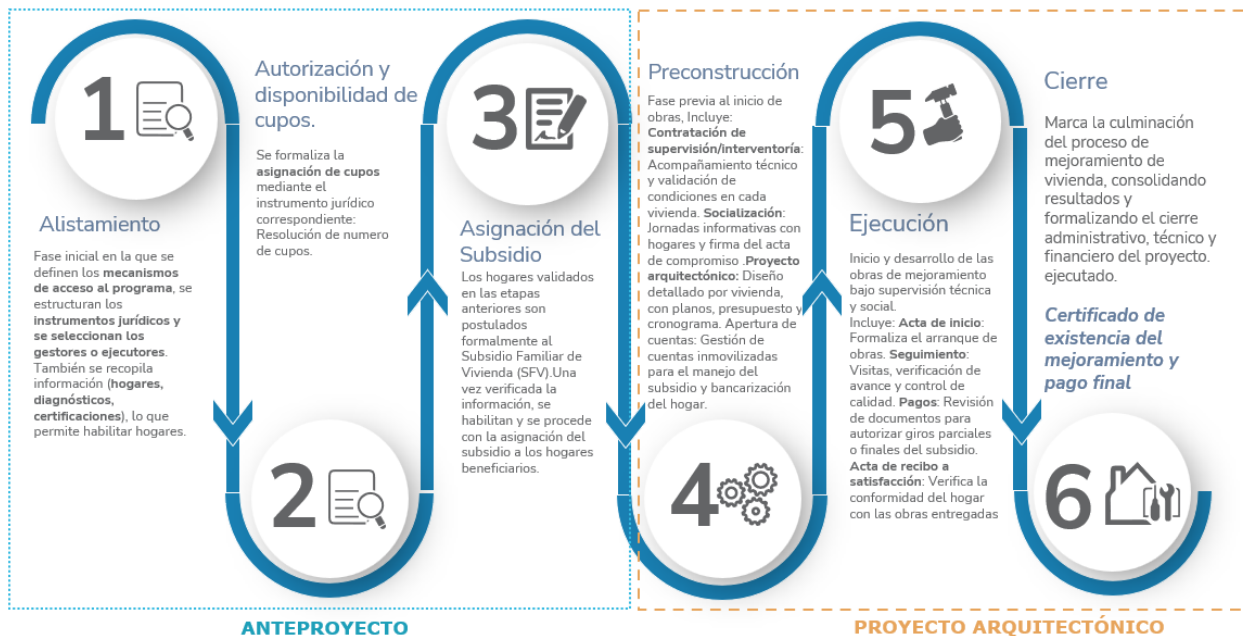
1

Alistamiento

Fase inicial en la que se definen los **mecanismos de acceso al programa**, se estructuran los **instrumentos jurídicos y se seleccionan los gestores o ejecutores**. También se recopila información (**hogares, diagnósticos, certificaciones**), lo que permite habilitar hogares.

Autorización y disponibilidad de cupos.

Se formaliza la **asignación de cupos** mediante el instrumento jurídico correspondiente: Resolución de numero de cupos.

2

3

Asignación del Subsidio

Los hogares validados en las etapas anteriores son postulados formalmente al Subsidio Familiar de Vivienda (SFV).Una vez verificada la información, se habilitan y se procede con la asignación del subsidio a los hogares beneficiarios.

Preconstrucción

Fase previa al inicio de obras, Incluye: **Contratación de supervisión/interventoría**: Acompañamiento técnico y validación de condiciones en cada vivienda. **Socialización**: Jornadas informativas con hogares y firma del acta de compromiso .**Proyecto arquitectónico:** Diseño detallado por vivienda, con planos, presupuesto y cronograma. Apertura de cuentas: Gestión de cuentas inmovilizadas para el manejo del subsidio y bancarización del hogar.

4

5

Ejecución

Inicio y desarrollo de las obras de mejoramiento bajo supervisión técnica y social.
Incluye: **Acta de inicio**: Formaliza el arranque de obras. **Seguimiento**: Visitas, verificación de avance y control de calidad. **Pagos**: Revisión de documentos para autorizar giros parciales o finales del subsidio. **Acta de recibo a satisfacción**: Verifica la conformidad del hogar con las obras entregadas

Cierre

Marca la culminación del proceso de mejoramiento de vivienda, consolidando resultados y formalizando el cierre administrativo, técnico y financiero del proyecto. ejecutado.

***Certificado de existencia del mejoramiento y pago final***

6

ANTEPROYECTO

PROYECTO ARQUITECTÓNICO